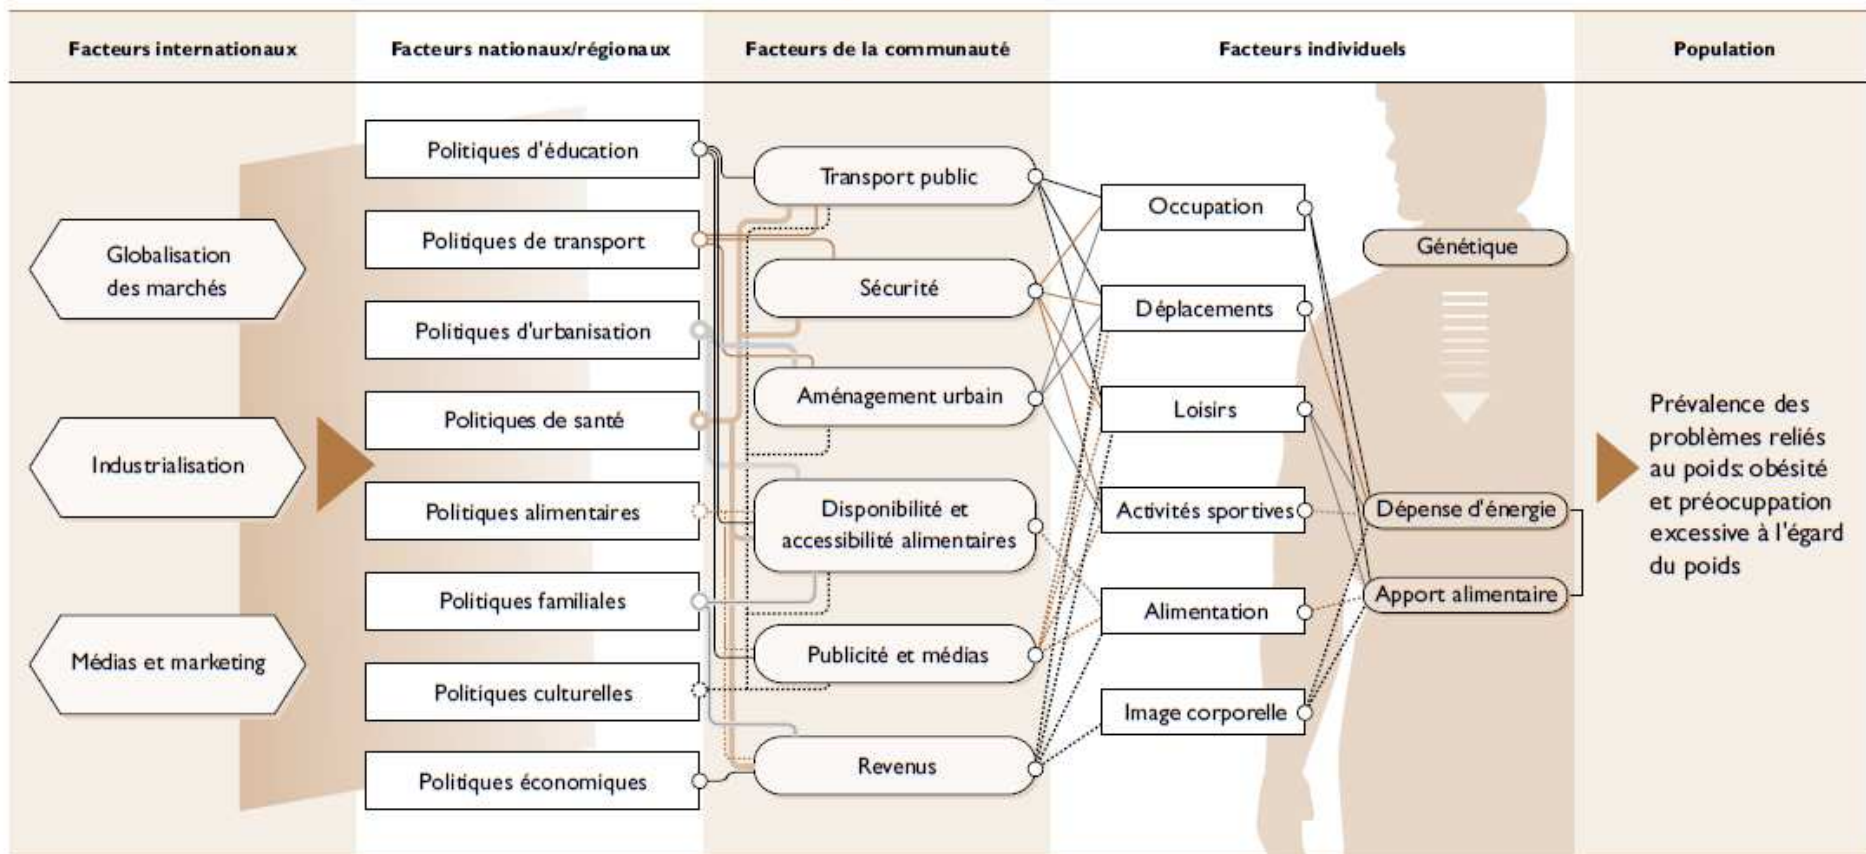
Facteurs internationaux

Facteurs nationaux/régionaux

Facteurs de la communauté

Facteurs individuels

Population

Globalisation des marchés

Industrialisation

Médias et marketing

Politiques d'éducation

Politiques de transport

Politiques d'urbanisation

Politiques de santé

Politiques alimentaires

Politiques familiales

Politiques culturelles

Politiques économiques

Transport public

Sécurité

Aménagement urbain

Disponibilité et accessibilité alimentaires

Publicité et médias

Revenus

Occupation

Déplacements

Loisirs

Activités sportives

Alimentation

Image corporelle

Génétique

Dépense d'énergie

Apport alimentaire

Prévalence des problèmes reliés au poids: obésité et préoccupation excessive à l'égard du poids